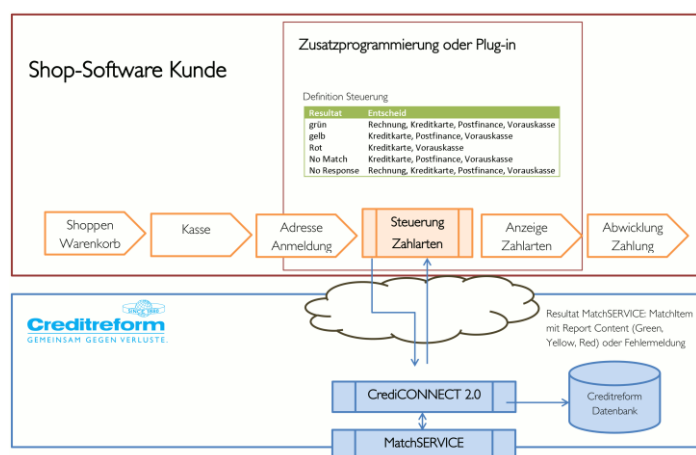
Shop-Software Kunde

Zusatzprogrammierung oder Plug-in

Definition Steuerung

| Resultat | Entscheid |
|---|---|
| grün | Rechnung, Kreditkarte, Postfinance, Vorauskasse |
| gelb | Kreditkarte, Postfinance, Vorauskasse |
| Rot | Kreditkarte, Vorauskasse |
| No Match | Kreditkarte, Postfinance, Vorauskasse |
| No Response | Rechnung, Kreditkarte, Postfinance, Vorauskasse |

Shoppen Warenkorb

Kasse

Adresse Anmeldung

Steuerung Zahlarten

Anzeige Zahlarten

Abwicklung Zahlung

Creditreform
GEMEINSAM GEGEN VERLUSTE.

Resultat MatchSERVICE: MatchItem mit Report Content (Green, Yellow, Red) oder Fehlermeldung

CrediCONNECT 2.0

Creditreform Datenbank

MatchSERVICE